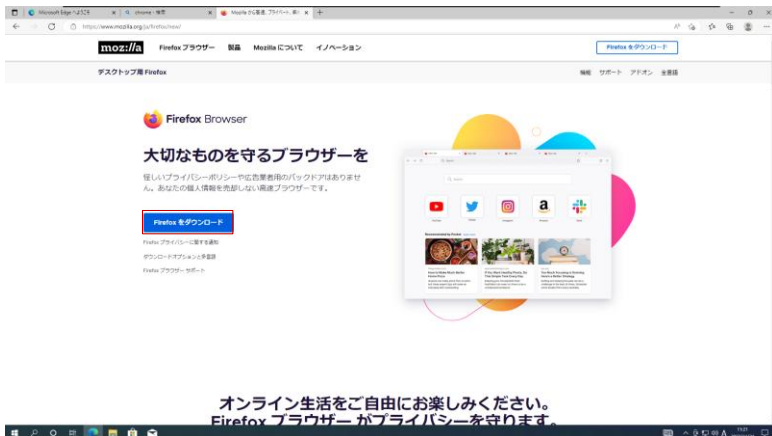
Microsoft Edge へようこそ | chrome - 検索 | Mozilla から最速、プライバシー保護... | +

https://www.mozilla.org/ja/firefox/new/

moz://a Firefox ブラウザー 製品 Mozilla について イノベーション Firefox をダウンロード

デスクトップ用 Firefox 機能 サポート アドオン 全製品

Firefox Browser

大切なものを守るブラウザーを

怪しいプライバシーポリシーや広告業者用のバックドアはありません。あなたの個人情報を売却しない高速ブラウザーです。

Firefox をダウンロード

Firefox プライバシーに関する通知

ダウンロードオプションと多言語

Firefox ブラウザー サポート

a

オンライン生活をご自由にお楽しみください。

Firefox ブラウザーがプライバシーを守ります。

A